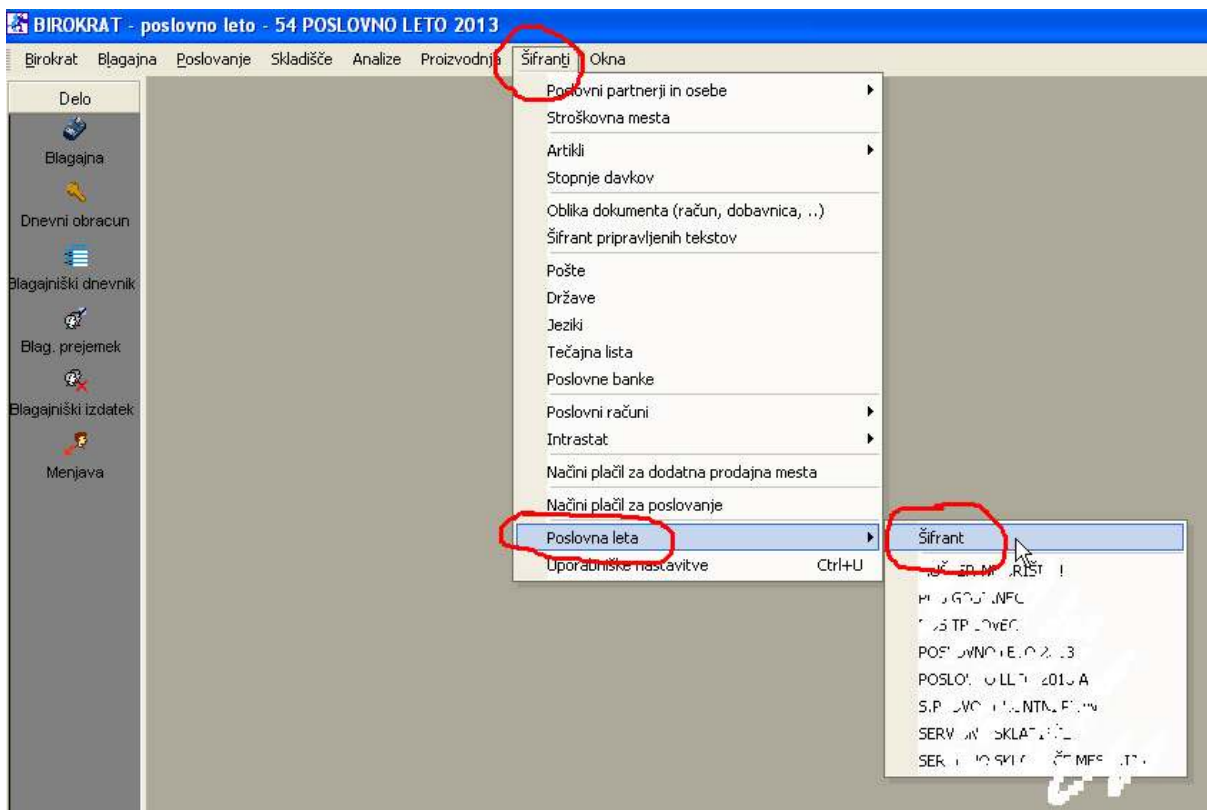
BIROKRAT - poslovno leto - 54 POSLOVNO LETO 2013

Birokrat Blagajna Poslovanje Skladišče Analize Proizvodnja Šifranti Okna

Delo
Blagajna
Dnevni obracun
Blagajniški dnevnik
Blag. prejemek
Blagajniški izdatek
Menjava

Poslovni partnerji in osebe
Stroškovna mesta
Artikli
Stopnje davkov
Oblika dokumenta (račun, dobavnica, ..)
Šifrant pripravljenih tekstov
Pošte
Države
Jeziki
Tečajna lista
Poslovne banke
Poslovni računi
Intrastat
Načini plačil za dodatna prodajna mesta
Načini plačil za poslovanje
Poslovna leta
Uporabniške nastavitve Ctrl+U

Šifrant
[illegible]
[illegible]
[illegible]
POSLOVNO LETO 2013
POSLOVNO LETO 2013 A
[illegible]
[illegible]
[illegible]